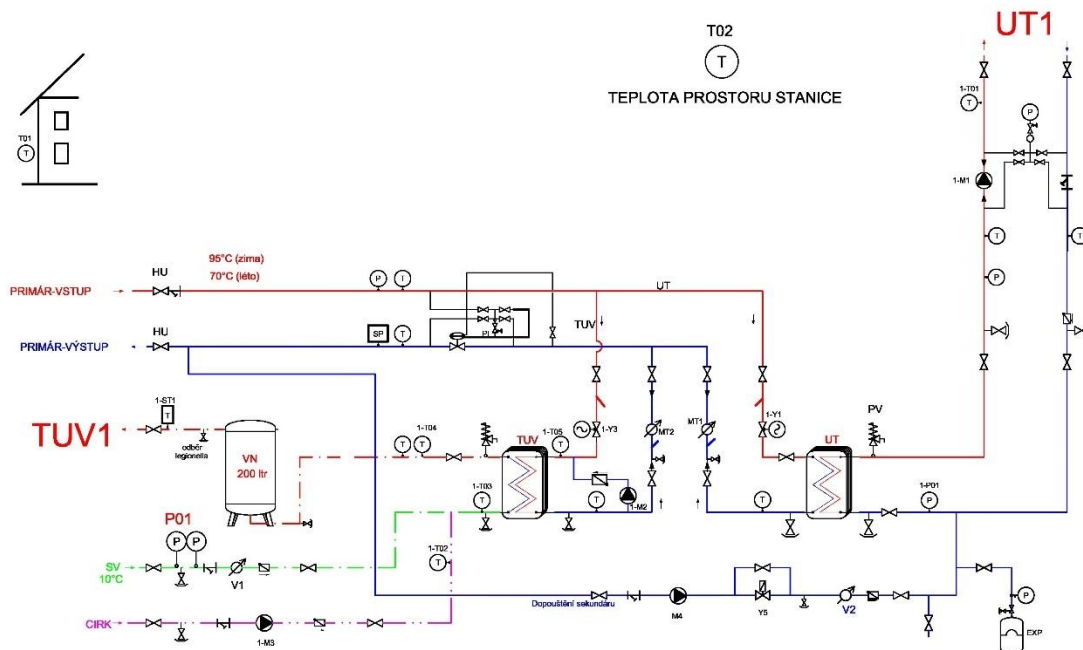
T02
T
TEPLOTA PROSTORU STANICE

UT1

T01
T

1-T01
T
P
1-M1

95°C (zima)
70°C (léto)
HU
PRIMÁR-VSTUP
P
I
UT
T
P

HU
PRIMÁR-VÝSTUP
SP
T
PI
TUV

1-ST1
T
TUV1
odběr legionella
VN
200 ltr
T
1-T04
T
1-T05
T
TUV
1-Y3
MT2
MT1
1-Y1
PV
UT

1-T03
T
T
1-M2
T
T
1-P01
P

P01
P P
SV
10°C
V1
1-T02
T

CIRK
1-M3
Dopouštění sekundáru
M4
Y5
V2
P
EXP